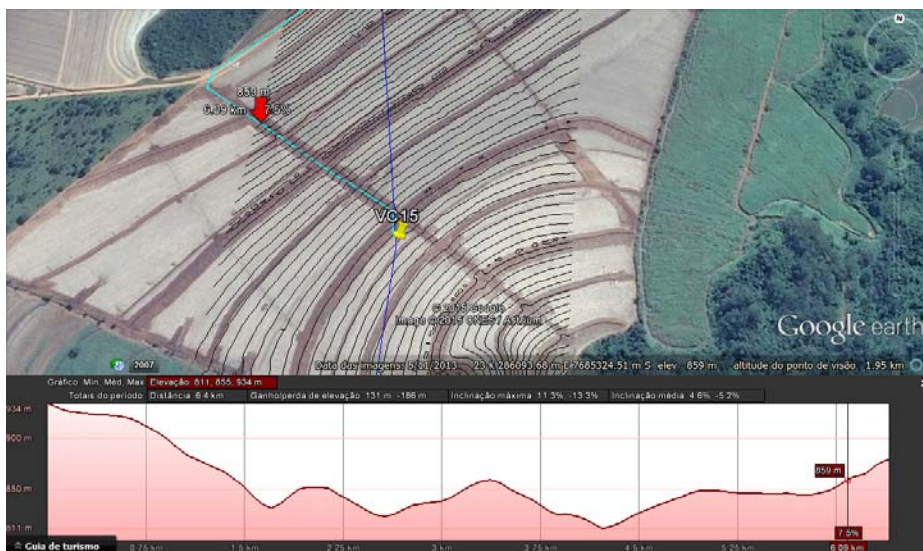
N

858 m
6.09 km 7.5%

VC15

© 2015 Google
Image © 2015 CNES / Astrium

Google earth

2007

Data das imagens: 5/31/2013 23 K 286093.68 m E 7685324.51 m S elev 859 m altitude do ponto de visão 1.95 km

Gráfico Mín, Méd, Máx: Elevação: 811, 855, 934 m
Totais do período: Distância: 6.4 km Ganho/perda de elevação: 131 m, -186 m Inclinação máxima: 11.3%, -13.3% Inclinação média: 4.6%, -5.2%

934 m
900 m
850 m
811 m

859 m
7.5%

Guia de turismo
0.75 km 1.5 km 2.25 km 3 km 3.75 km 4.5 km 5.25 km 6.09 km